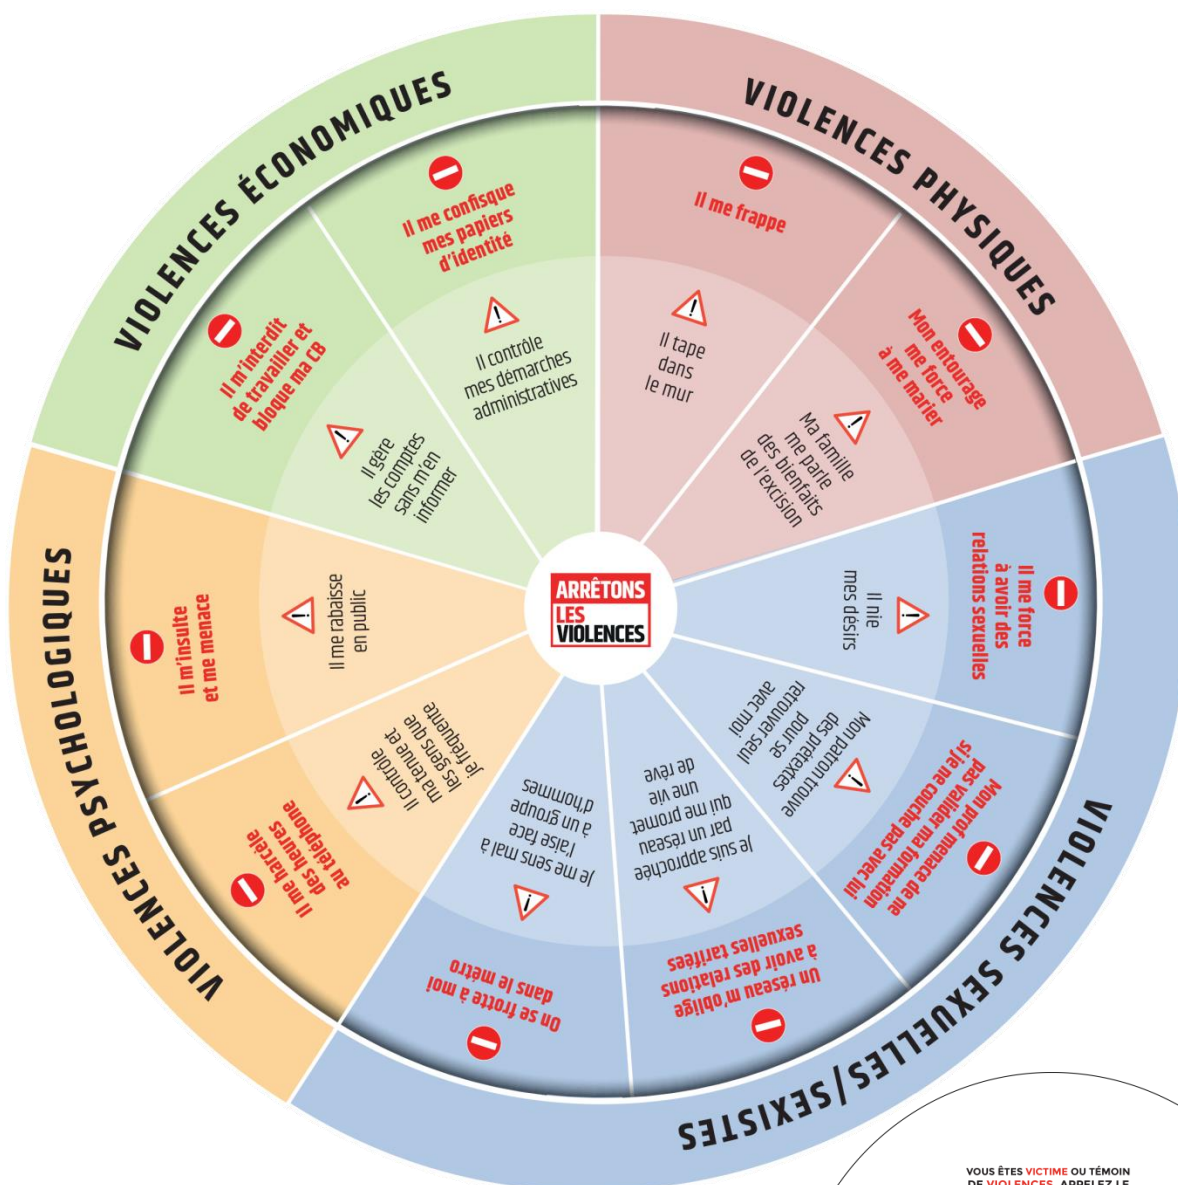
VIOLENCES ÉCONOMIQUES

Il me confisque mes papiers d'identité

Il contrôle mes démarches administratives

Il m'interdit de travailler et bloque ma CB

Il gère les comptes sans m'en informer

VIOLENCES PHYSIQUES

Il me frappe

Il tape dans le mur

Mon entourage me force à me marier

Ma famille me parle des bienfaits de l'excision

ARRÊTONS LES VIOLENCES

VIOLENCES PSYCHOLOGIQUES

Il m'insulte et me menace

Il me rabaisse en public

Il me harcèle des heures au téléphone

Il contrôle ma tenue et les gens que je fréquente

VIOLENCES SEXUELLES/SEXISTES

Il me force à avoir des relations sexuelles

Il nie mes désirs

Mon prof menace de ne pas valider ma formation si je ne couche pas avec lui

Mon patron trouve des prétextes pour se retrouver seul avec moi

Un réseau m'oblige à avoir des relations sexuelles tarifées

Je suis approchée par un réseau qui me promet une vie de rêve

On se frotte à moi dans le métro

Je me sens mal à l'aise face à un groupe d'hommes

VOUS ÊTES VICTIME OU TÉMOIN DE VIOLENCES, APPELEZ LE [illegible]